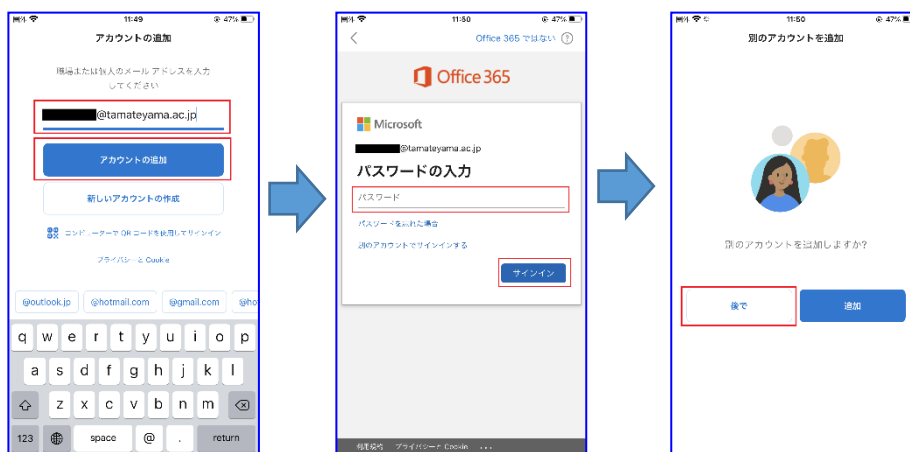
11:49 47%

アカウントの追加

職場または個人のメール アドレスを入力してください

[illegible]@tamateyama.ac.jp

アカウントの追加

新しいアカウントの作成

コンピューターで QR コードを使用してサインイン

プライバシーと Cookie

@outlook.jp @hotmail.com @gmail.com @ho

q w e r t y u i o p
a s d f g h j k l
z x c v b n m
123 space @ . return

11:50 47%

Office 365 ではない

Office 365

Microsoft

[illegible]@tamateyama.ac.jp

パスワードの入力

パスワード

パスワードを忘れた場合

別のアカウントでサインインする

サインイン

利用規約 プライバシーと Cookie ...

11:50 47%

別のアカウントを追加

別のアカウントを追加しますか?

後で

追加